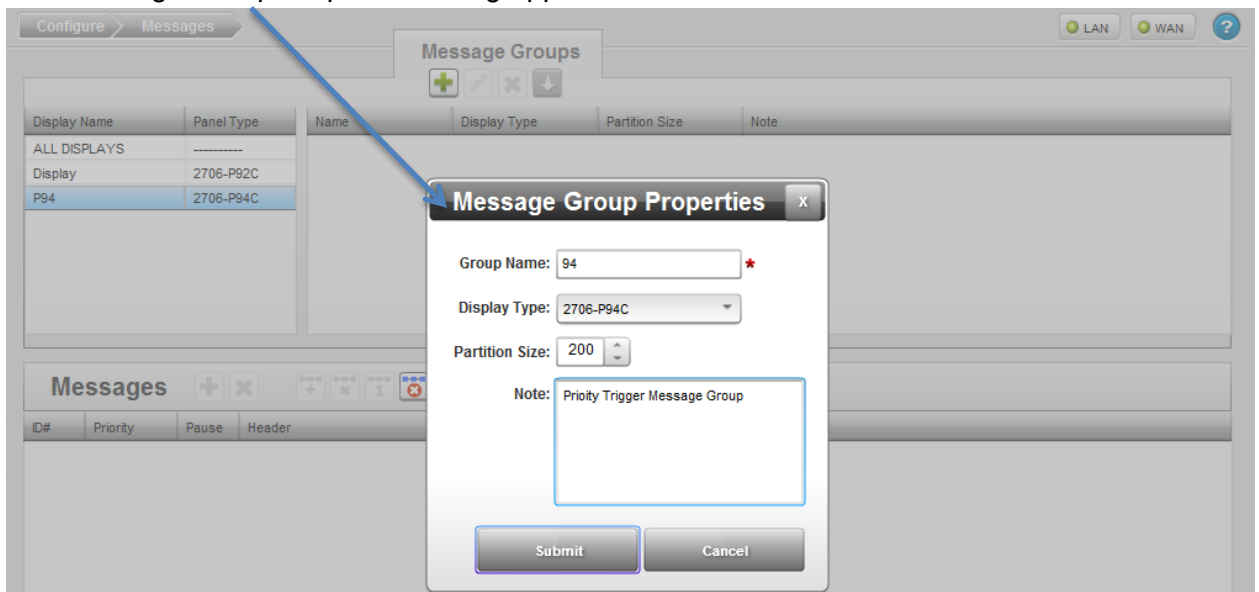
Configure Messages

LAN WAN ?

Message Groups

| Display Name | Panel Type |
|---|---|
| ALL DISPLAYS | ---------- |
| Display | 2706-P92C |
| P94 | 2706-P94C |

| Name | Display Type | Partition Size | Note |
|---|---|---|---|

Messages

| ID# | Priority | Pause | Header |
|---|---|---|---|

Message Group Properties X

Group Name: 94 *

Display Type: 2706-P94C

Partition Size: 200

Note: Priority Trigger Message Group

Submit Cancel